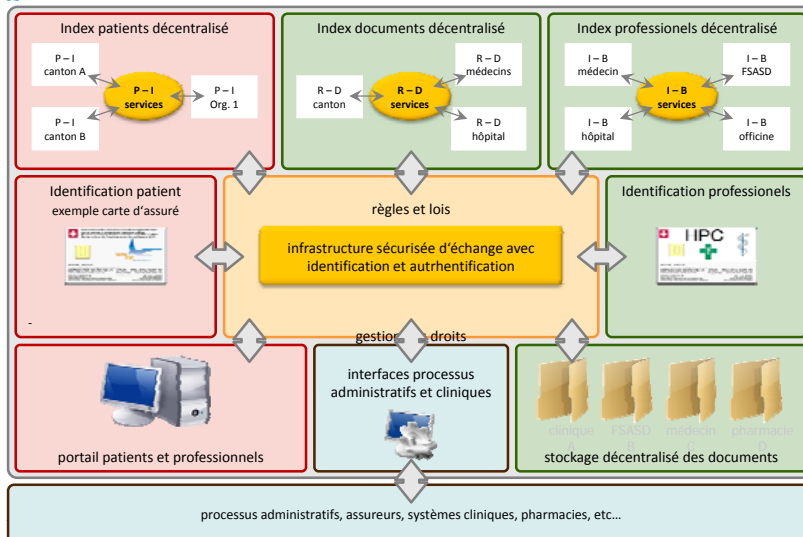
Index patients décentralisé

P – I canton A

P – I services

P – I Org. 1

P – I canton B

Index documents décentralisé

R – D canton

R – D services

R – D médecins

R – D hôpital

Index professionels décentralisé

I – B médecin

I – B services

I – B FSASD

I – B hôpital

I – B officine

Identification patient
exemple carte d'assuré

-

règles et lois

infrastructure sécurisée d'échange avec identification et autrhentification

gestion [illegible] droits

Identification professionels

HPC

portail patients et professionnels

interfaces processus administratifs et cliniques

clinique A

FSASD B

médecin C

pharmacie D

stockage décentralisé des documents

processus administratifs, assureurs, systèmes cliniques, pharmacies, etc…